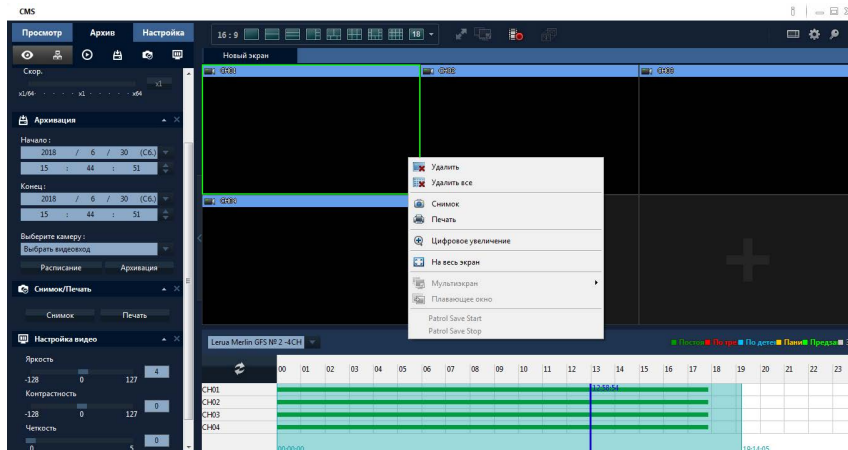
CMS

Просмотр Архив Настройка

16 : 9 16

Новый экран

Скор.

x1

x1/64 x1 x64

Архивация

Начало :

2018 / 6 / 30 (Сб.)

15 : 44 : 51

Конец :

2018 / 6 / 30 (Сб.)

15 : 44 : 51

Выберите камеру :

Выбрать видеовход

Расписание Архивация

Снимок/Печать

Снимок Печать

Настройка видео

Яркость

4

-128 0 127

Контрастность

0

-128 0 127

Четкость

0

0 5

CH01 CH02 CH03

CH04

Удалить
Удалить все
Снимок
Печать
Цифровое увеличение
На весь экран
Мультиэкран
Плавающее окно
Patrol Save Start
Patrol Save Stop

Lerua Merlin GFS № 2 -4CH

Постоя По тре По детек Пани Предза

| | 00 | 01 | 02 | 03 | 04 | 05 | 06 | 07 | 08 | 09 | 10 | 11 | 12 | 13 | 14 | 15 | 16 | 17 | 18 | 19 | 20 | 21 | 22 | 23 |
|---|---|---|---|---|---|---|---|---|---|---|---|---|---|---|---|---|---|---|---|---|---|---|---|---|
| CH01 | | | | | | | | | | | | | | | | | | | | | | | | |
| CH02 | | | | | | | | | | | | | | | | | | | | | | | | |
| CH03 | | | | | | | | | | | | | | | | | | | | | | | | |
| CH04 | | | | | | | | | | | | | | | | | | | | | | | | |

12:58:54

00:00:00

19:14:05